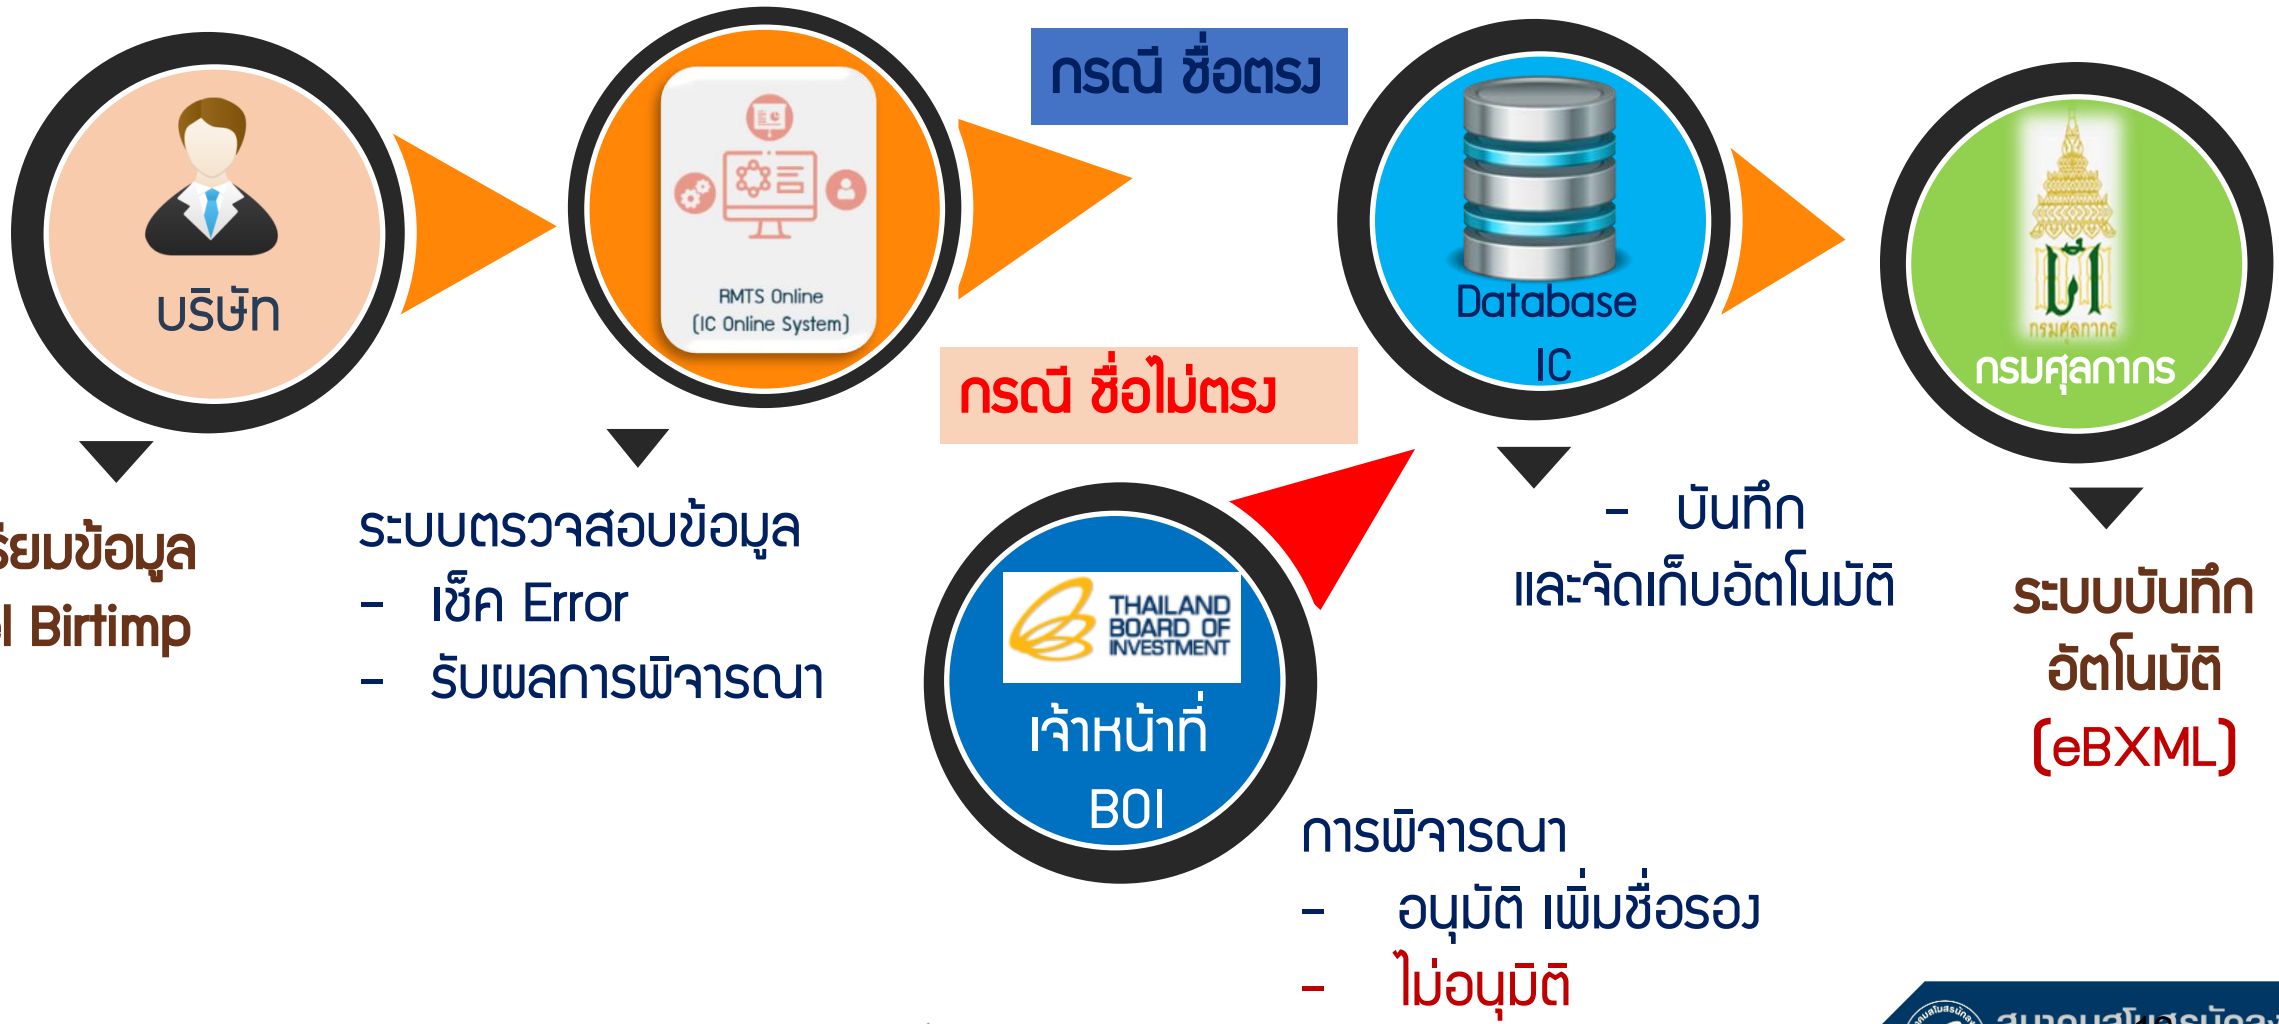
บริษัท

RMTS Online
(IC Online System)

กรณี ชื่อตรง

Database
IC

กรมศุลกากร

กรณี ชื่อไม่ตรง

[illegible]รียมข้อมูล
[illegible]l Birtimp

ระบบตรวจสอบข้อมูล
- เช็ค Error
- รับผลการพิจารณา

THAILAND BOARD OF INVESTMENT

เจ้าหน้าที่
BOI

- บันทึก
และจัดเก็บอัตโนมัติ

ระบบบันทึก
อัตโนมัติ
(eBXML)

การพิจารณา
- อนุมัติ เพิ่มชื่อรอง
- ไม่อนุมัติ

สมาคมส่งเสริม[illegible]